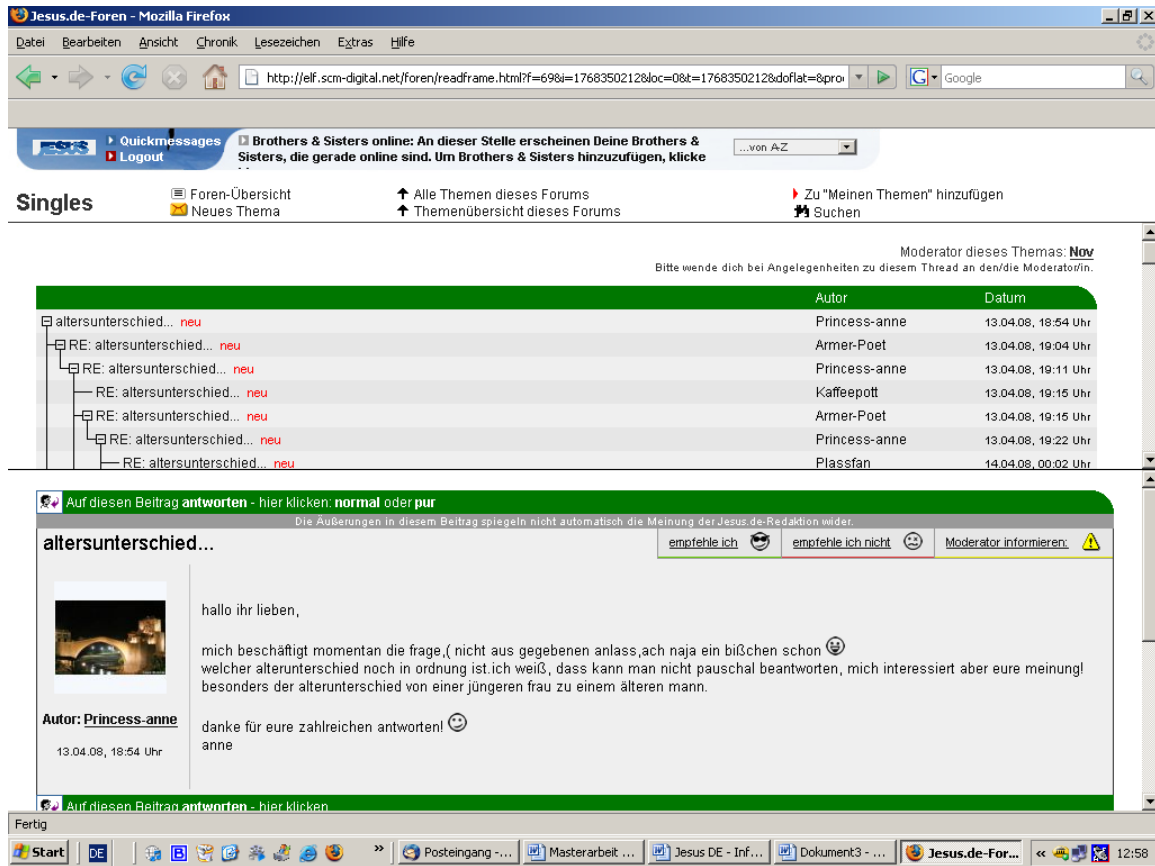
Jesus.de-Foren - Mozilla Firefox

Datei Bearbeiten Ansicht Chronik Lesezeichen Extras Hilfe

http://elf.scm-digital.net/foren/readframe.html?f=69&i=1768350212&loc=0&t=1768350212&doflat=&pro

Google

Quickmessages
Logout

Brothers & Sisters online: An dieser Stelle erscheinen Deine Brothers & Sisters, die gerade online sind. Um Brothers & Sisters hinzuzufügen, klicke

...von A-Z

Singles

Foren-Übersicht
Neues Thema

Alle Themen dieses Forums
Themenübersicht dieses Forums

Zu "Meinen Themen" hinzufügen
Suchen

Moderator dieses Themas: Nov
Bitte wende dich bei Angelegenheiten zu diesem Thread an den/die Moderator/in.

| | Autor | Datum |
|---|---|---|
| altersunterschied... neu | Princess-anne | 13.04.08, 18:54 Uhr |
| RE: altersunterschied... neu | Armer-Poet | 13.04.08, 19:04 Uhr |
| RE: altersunterschied... neu | Princess-anne | 13.04.08, 19:11 Uhr |
| RE: altersunterschied... neu | Kaffeepott | 13.04.08, 19:15 Uhr |
| RE: altersunterschied... neu | Armer-Poet | 13.04.08, 19:15 Uhr |
| RE: altersunterschied... neu | Princess-anne | 13.04.08, 19:22 Uhr |
| RE: altersunterschied... neu | Plassfan | 14.04.08, 00:02 Uhr |

Auf diesen Beitrag antworten - hier klicken: normal oder pur

Die Äußerungen in diesem Beitrag spiegeln nicht automatisch die Meinung der Jesus.de-Redaktion wider.

altersunterschied...

empfehle ich
empfehle ich nicht
Moderator informieren:

hallo ihr lieben,

mich beschäftigt momentan die frage,( nicht aus gegebenen anlass,ach naja ein bißchen schon
welcher alterunterschied noch in ordnung ist.ich weiß, dass kann man nicht pauschal beantworten, mich interessiert aber eure meinung! besonders der alterunterschied von einer jüngeren frau zu einem älteren mann.

danke für eure zahlreichen antworten!
anne

Autor: Princess-anne
13.04.08, 18:54 Uhr

Auf diesen Beitrag antworten - hier klicken

Fertig

Start DE Posteingang -... Masterarbeit ... Jesus DE - Inf... Dokument3 - ... Jesus.de-For... 12:58